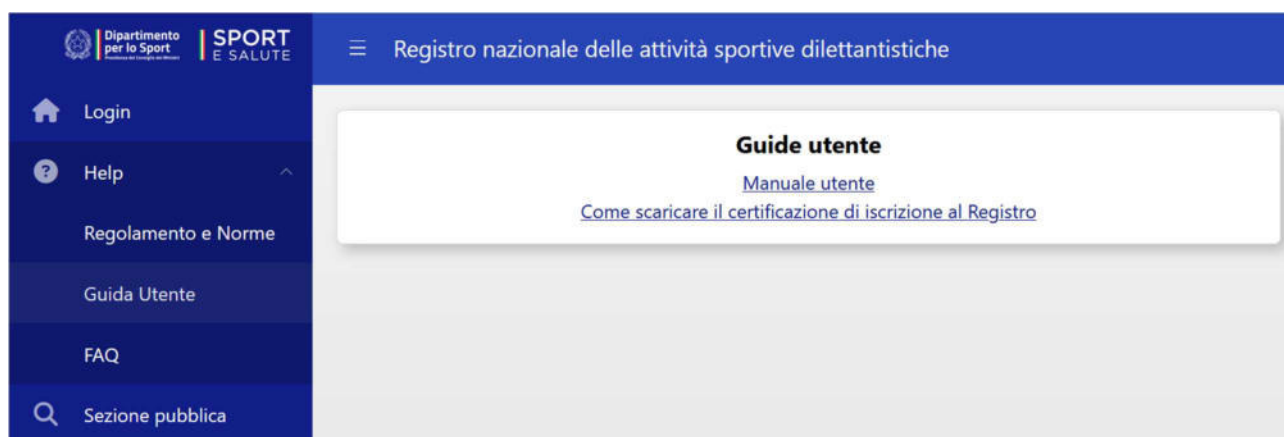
Dipartimento per lo Sport
Presidenza del Consiglio dei Ministri
SPORT E SALUTE

Registro nazionale delle attività sportive dilettantistiche

Login

Help

Regolamento e Norme

Guida Utente

FAQ

Sezione pubblica

Guide utente

Manuale utente

Come scaricare il certificazione di iscrizione al Registro